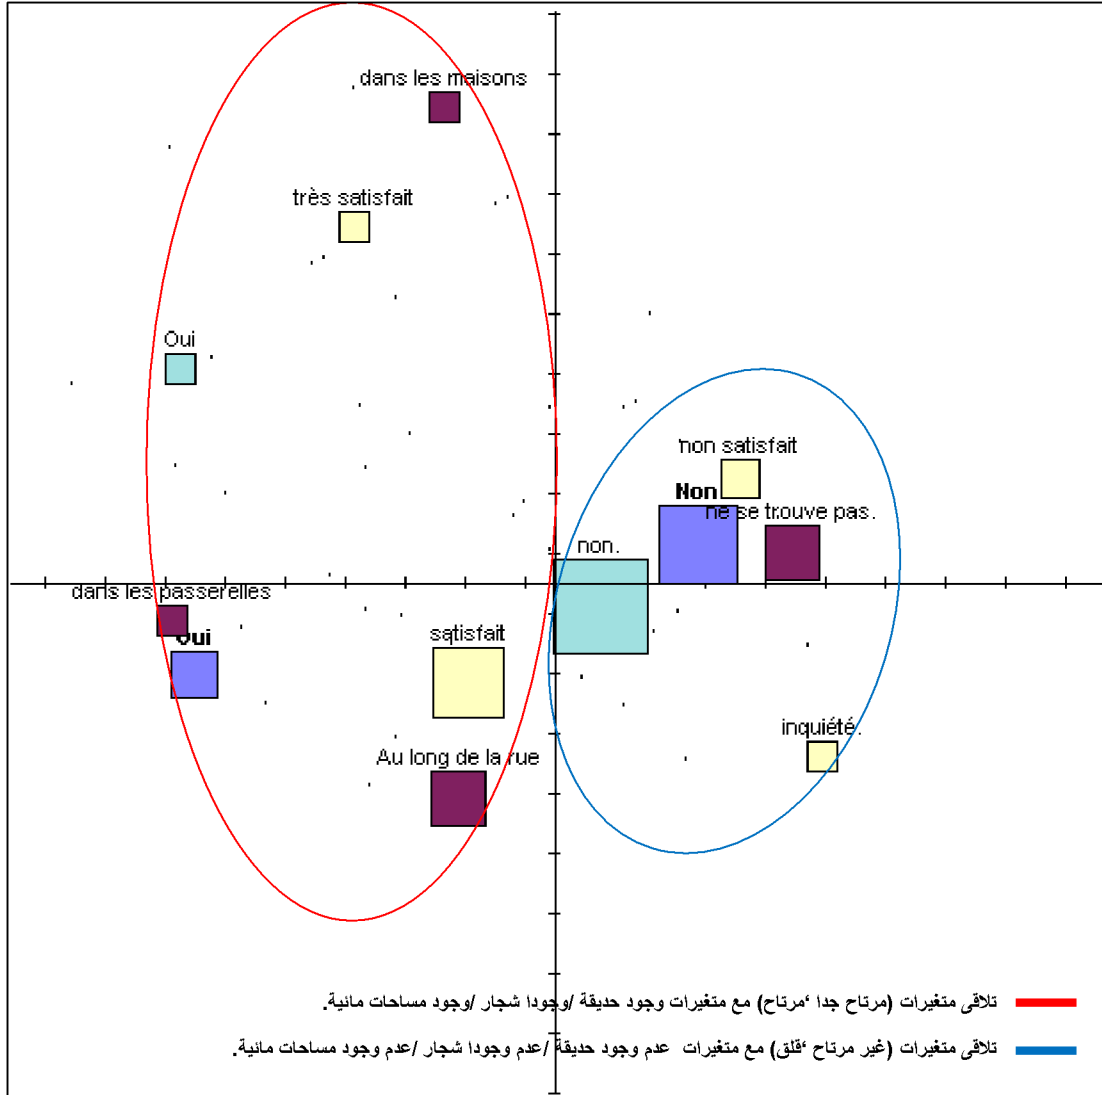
dans les maisons

très satisfait

Oui

non satisfait

Non

ne se trouve pas.

non.

dans les passerelles

Oui

satisfait

inquiété.

Au long de la rue

تلاقى متغيرات (مرتاح جدا ،مرتاح) مع متغيرات وجود حديقة /وجودا شجار /وجود مساحات مائية.

تلاقى متغيرات (غير مرتاح ،قلق) مع متغيرات عدم وجود حديقة /عدم وجودا شجار /عدم وجود مساحات مائية.